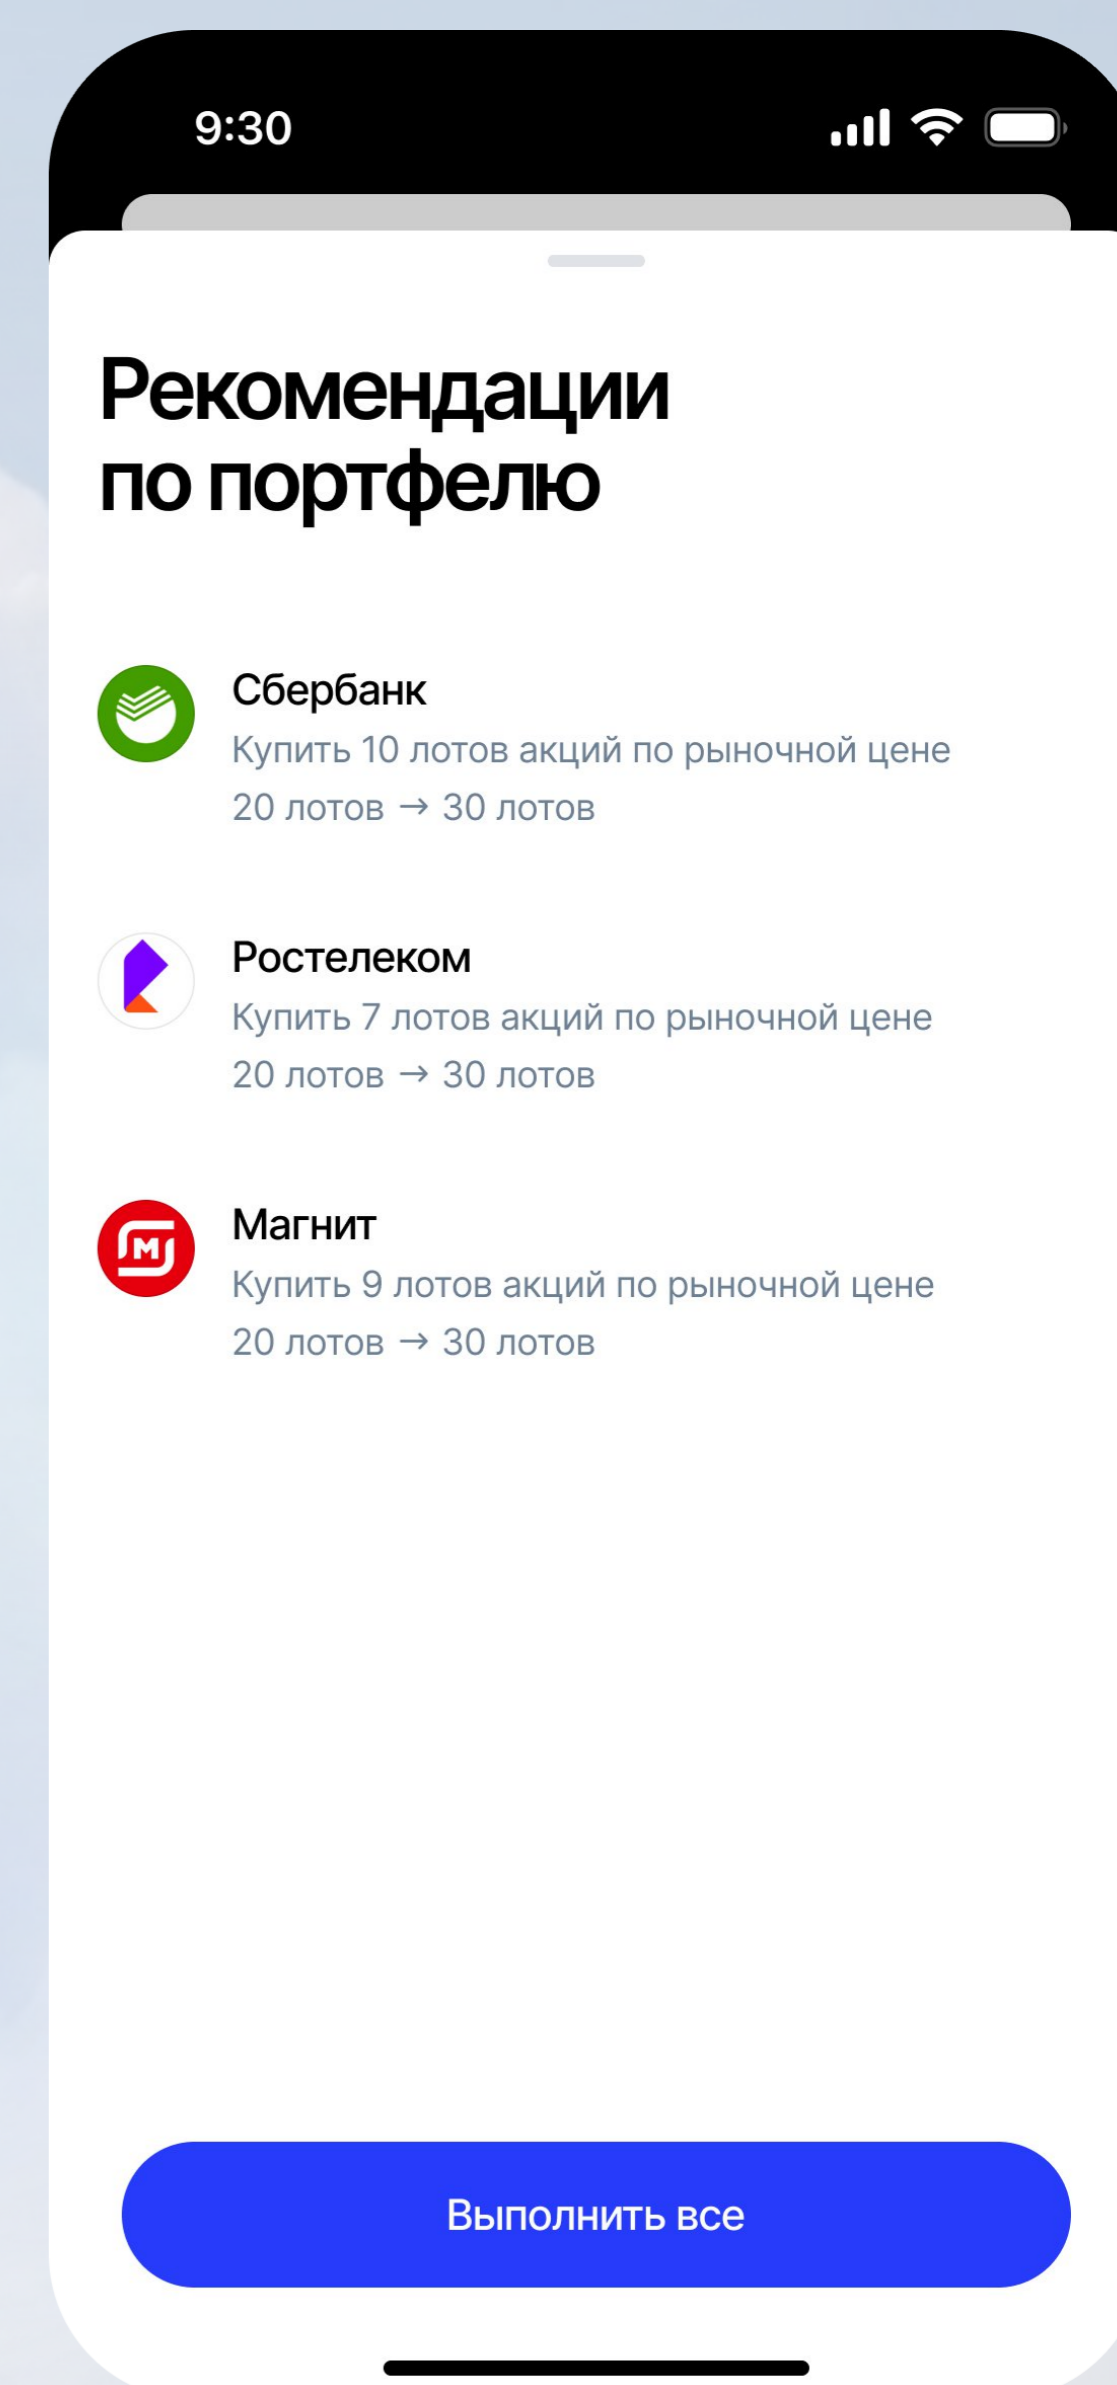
9:30

Рекомендации по портфелю

Сбербанк
Купить 10 лотов акций по рыночной цене
20 лотов → 30 лотов

Ростелеком
Купить 7 лотов акций по рыночной цене
20 лотов → 30 лотов

Магнит
Купить 9 лотов акций по рыночной цене
20 лотов → 30 лотов

Выполнить все